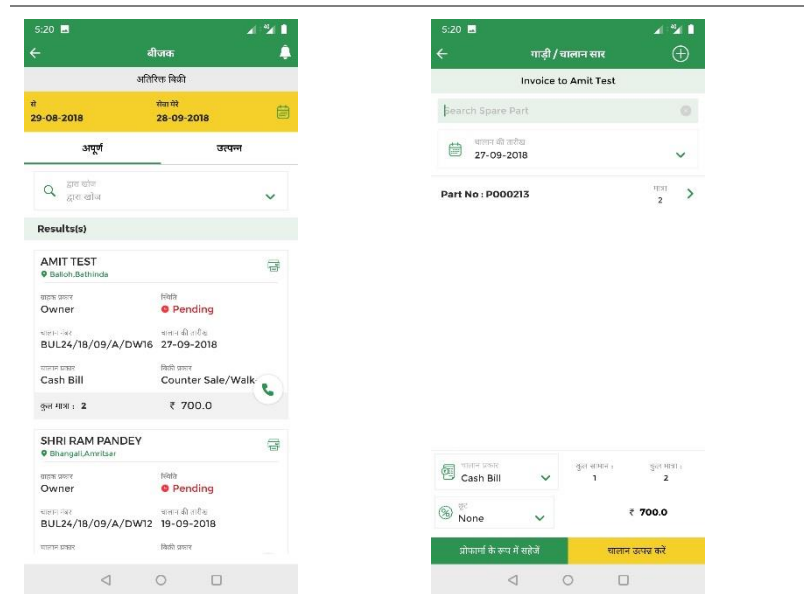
5:20

बीजक

अतिरिक्त बिक्री

से
29-08-2018

सेवा मेरे
28-09-2018

अपूर्ण

उत्पन्न

द्वारा खोज
द्वारा खोज

Results(s)

AMIT TEST
Balloh,Bathinda

ग्राहक प्रकार
Owner

स्थिति
Pending

चालान नंबर
BUL24/18/09/A/DW16

चालान की तारीख
27-09-2018

चालान प्रकार
Cash Bill

बिक्री प्रकार
Counter Sale/Walk

कुल मात्रा : 2

₹ 700.0

SHRI RAM PANDEY
Bhangali,Amritsar

ग्राहक प्रकार
Owner

स्थिति
Pending

चालान नंबर
BUL24/18/09/A/DW12

चालान की तारीख
19-09-2018

चालान प्रकार

बिक्री प्रकार

5:20

गाड़ी / चालान सार

Invoice to Amit Test

Search Spare Part

चालान की तारीख
27-09-2018

Part No : P000213

मात्रा
2

चालान प्रकार
Cash Bill

कुल सामान :
1

कुल मात्रा :
2

छूट
None

₹ 700.0

प्रोफार्मा के रूप में सहेजें

चालान उत्पन्न करें